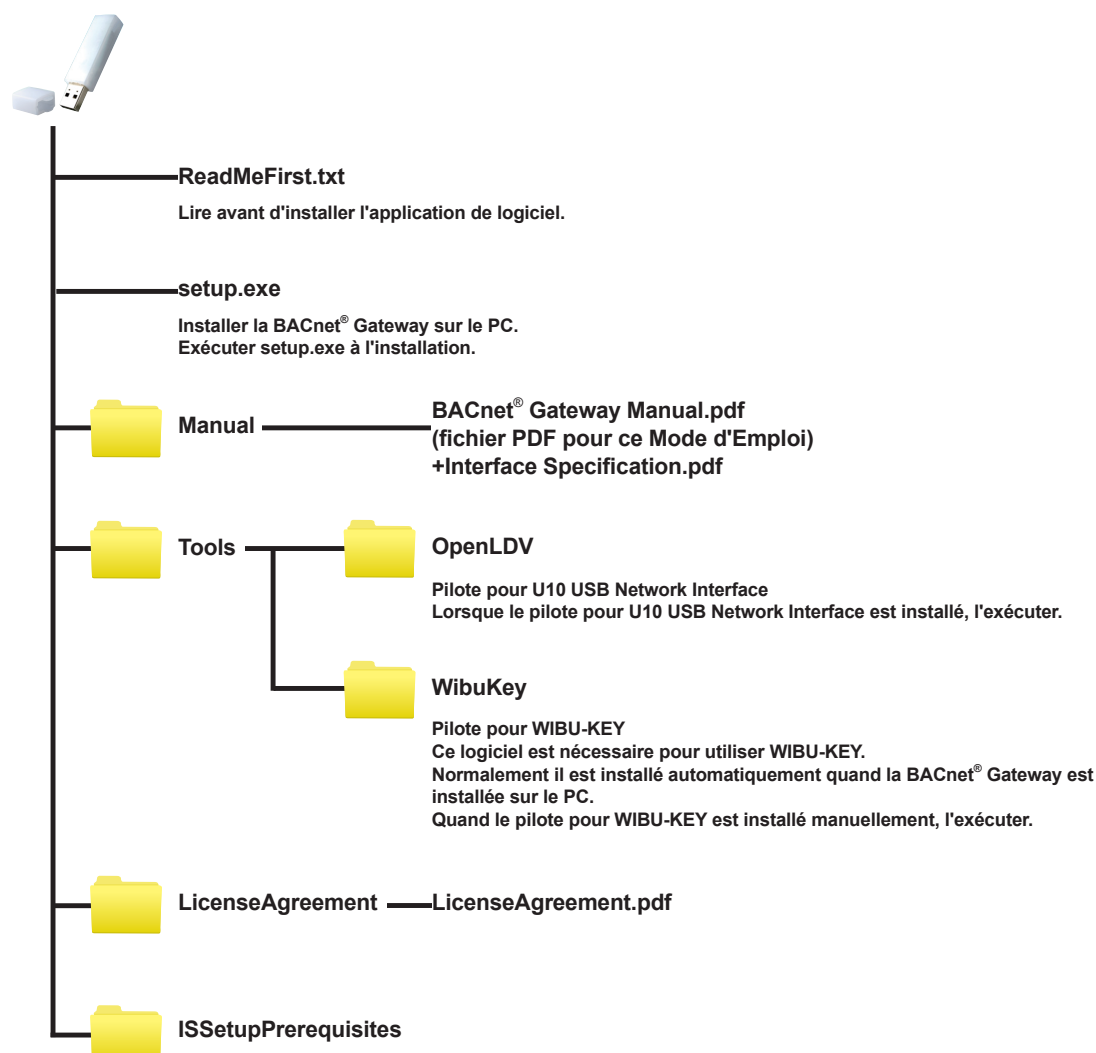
ReadMeFirst.txt

Lire avant d'installer l'application de logiciel.

setup.exe

Installer la BACnet® Gateway sur le PC.
Exécuter setup.exe à l'installation.

Manual

BACnet® Gateway Manual.pdf
(fichier PDF pour ce Mode d'Emploi)
+Interface Specification.pdf

Tools

OpenLDV

Pilote pour U10 USB Network Interface
Lorsque le pilote pour U10 USB Network Interface est installé, l'exécuter.

WibuKey

Pilote pour WIBU-KEY
Ce logiciel est nécessaire pour utiliser WIBU-KEY.
Normalement il est installé automatiquement quand la BACnet® Gateway est installée sur le PC.
Quand le pilote pour WIBU-KEY est installé manuellement, l'exécuter.

LicenseAgreement

LicenseAgreement.pdf

ISSetupPrerequisites